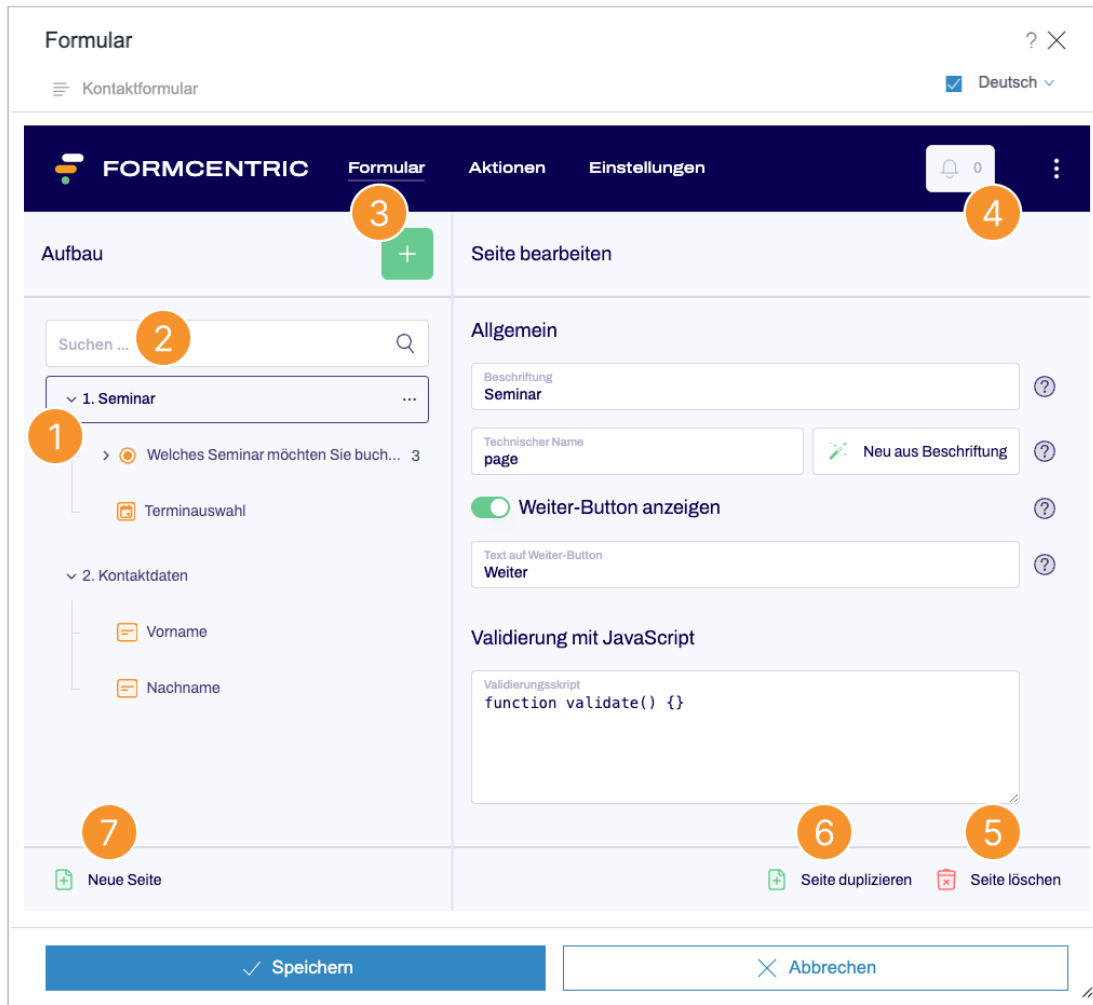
Formular

? ✕

Kontaktformular

Deutsch

FORMCENTRIC Formular Aktionen Einstellungen

0

3

4

Aufbau

+

Seite bearbeiten

Suchen ...

2

1. Seminar ...

1

Welches Seminar möchten Sie buch... 3

Terminauswahl

2. Kontaktdaten

Vorname

Nachname

Allgemein

Beschriftung
Seminar

Technischer Name
page

Neu aus Beschriftung

Weiter-Button anzeigen

Text auf Weiter-Button
Weiter

Validierung mit JavaScript

Validierungsskript
function validate() {}

7

6

5

Neue Seite

Seite duplizieren

Seite löschen

Speichern

Abbrechen